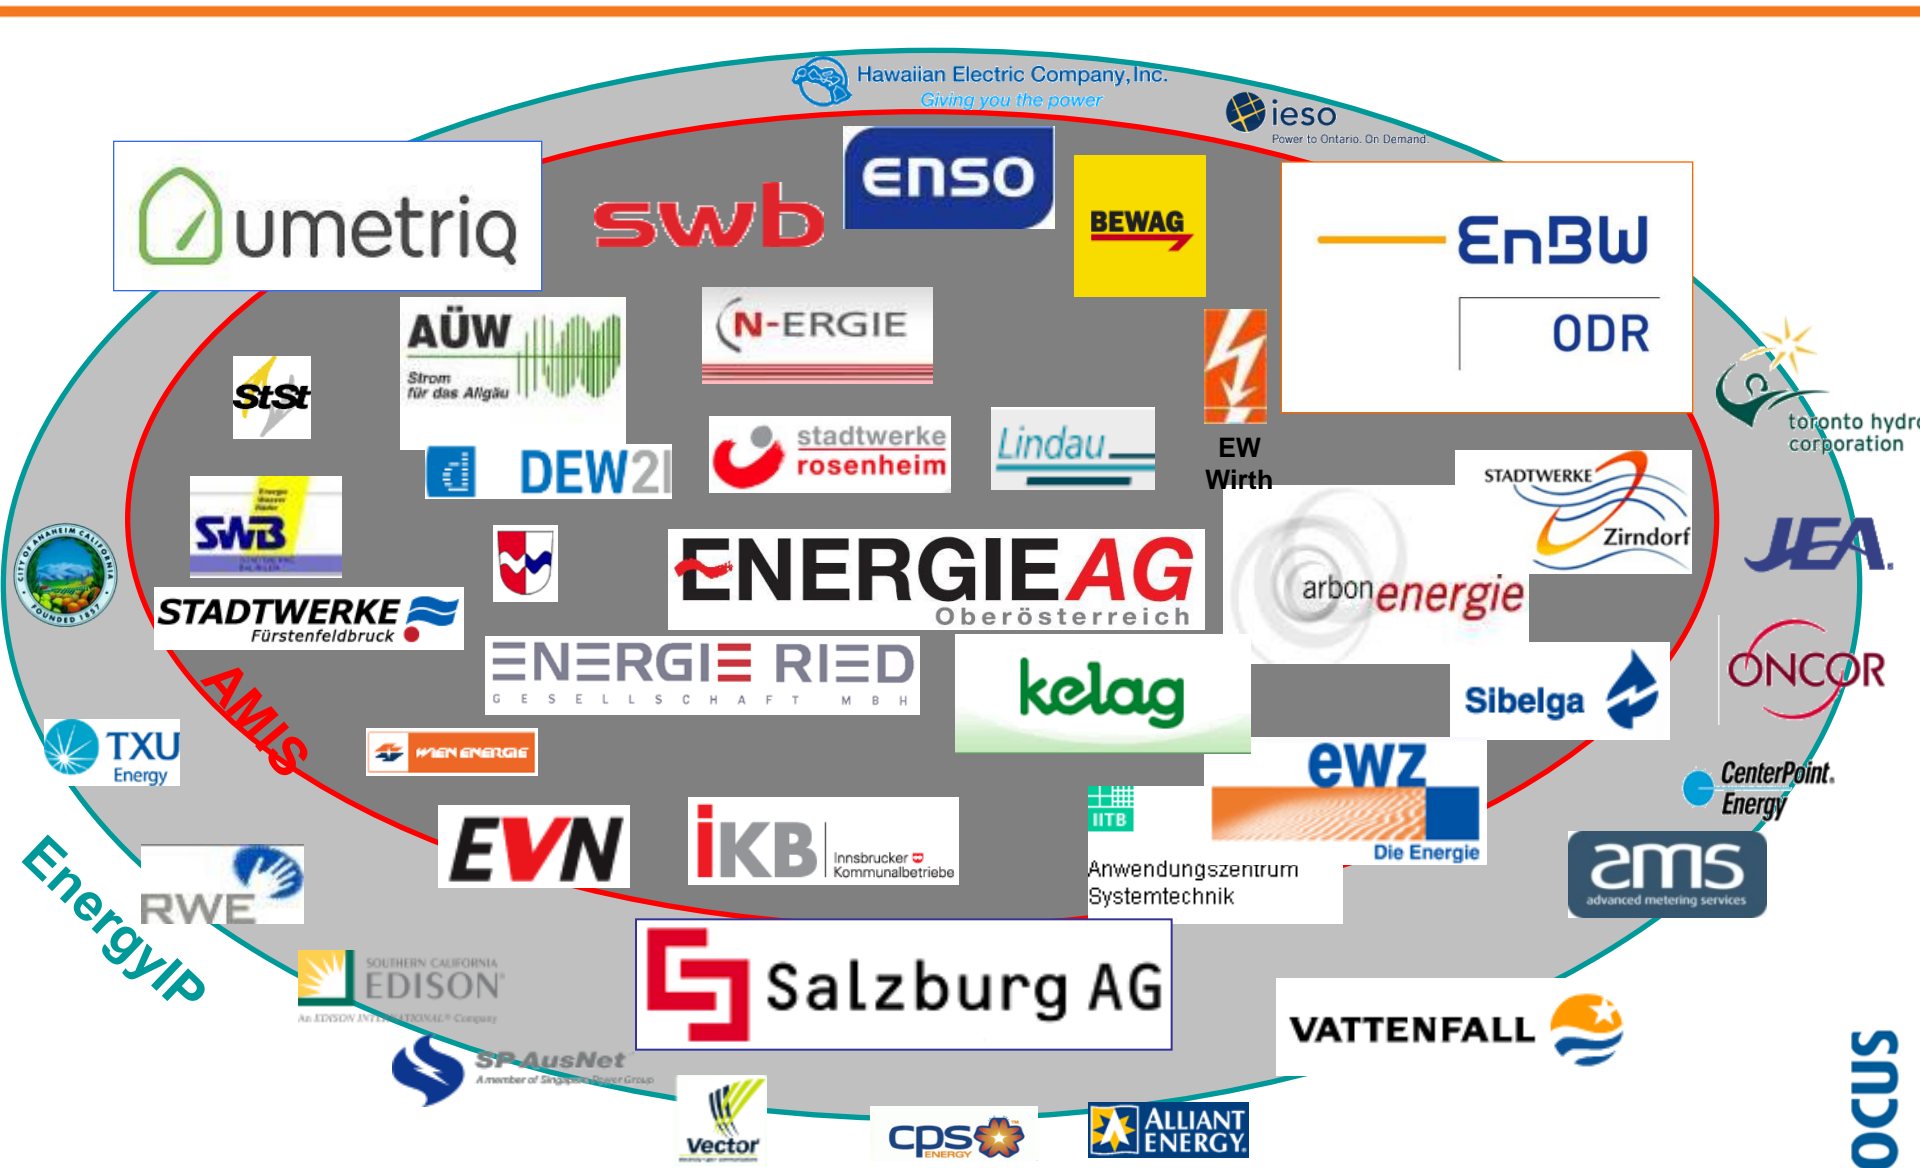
Hawaiian Electric Company, Inc.
Giving you the power

ieso
Power to Ontario. On Demand.

umetriq

swb

enso

BEWAG

EnBW

ODR

AÜW
Strom für das Allgäu

N-ERGIE

StSt

DEW21

stadtwerke rosenheim

Lindau

EW Wirth

toronto hydro corporation

SWB

STADTWERKE Zirndorf

ENERGIE AG Oberösterreich

arbon energie

JEA

CITY OF ANAHEIM CALIFORNIA FOUNDED 1857

STADTWERKE Fürstenfeldbruck

ENERGIE RIED GESELLSCHAFT MBH

kelag

Sibelga

ONCOR

AMIS

TXU Energy

WIEN ENERGIE

ewz
Die Energie

CenterPoint. Energy

IITB
Anwendungszentrum Systemtechnik

EVN

IKB Innsbrucker Kommunalbetriebe

ams
advanced metering services

EnergyIP

RWE

SOUTHERN CALIFORNIA EDISON
An EDISON INTERNATIONAL Company

Salzburg AG

VATTENFALL

SP AusNet
A member of Singapore Power Group

Vector

cps ENERGY

ALLIANT ENERGY

OCUS